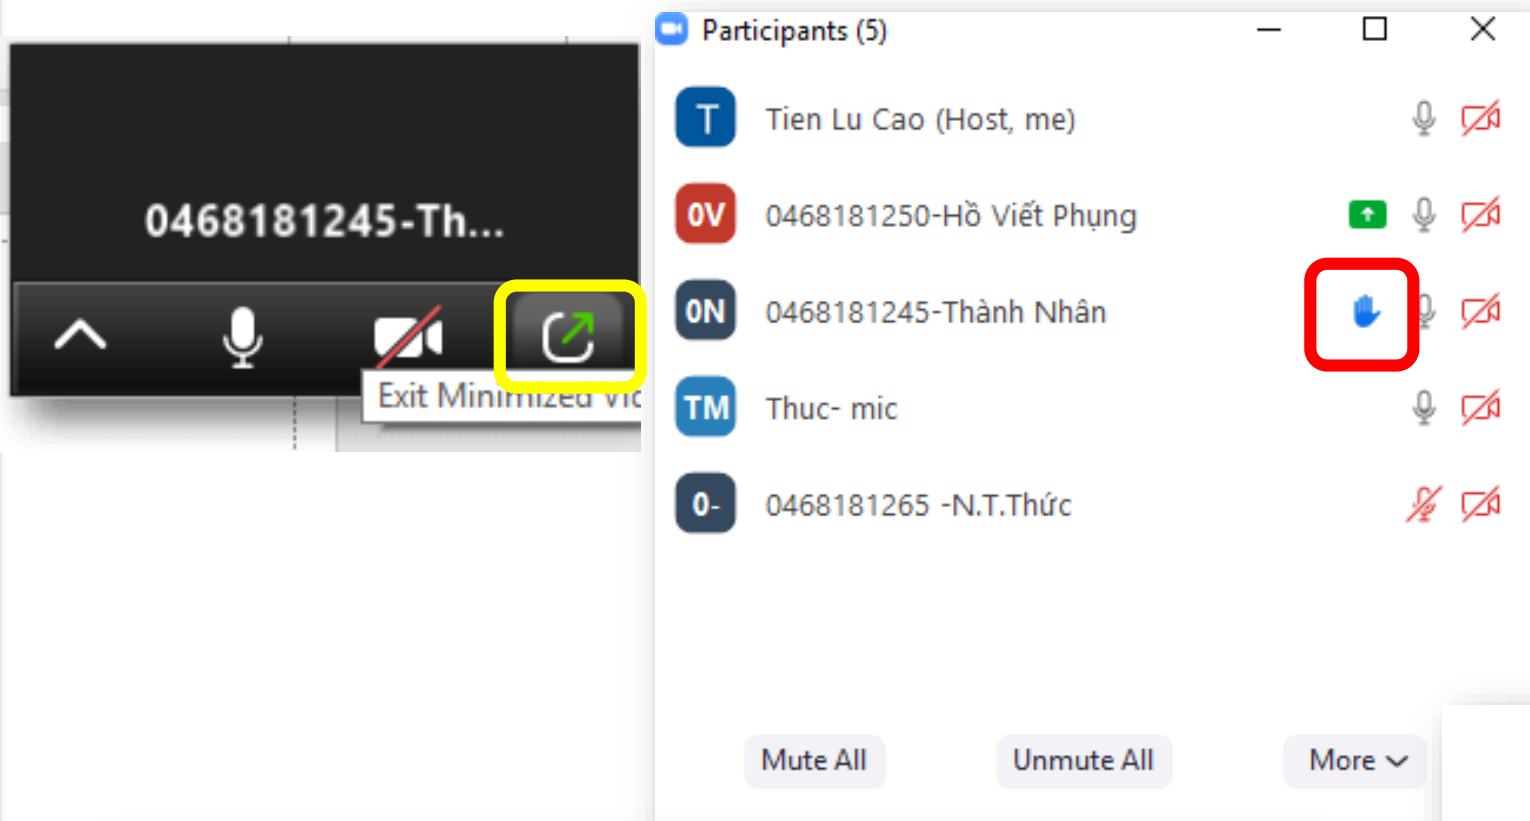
0468181245-Th...

Exit Minimized Vi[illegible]

Participants (5)

T Tien Lu Cao (Host, me)

0V 0468181250-Hồ Viết Phụng

0N 0468181245-Thành Nhân

TM Thuc- mic

0- 0468181265 -N.T.Thức

Mute All

Unmute All

More